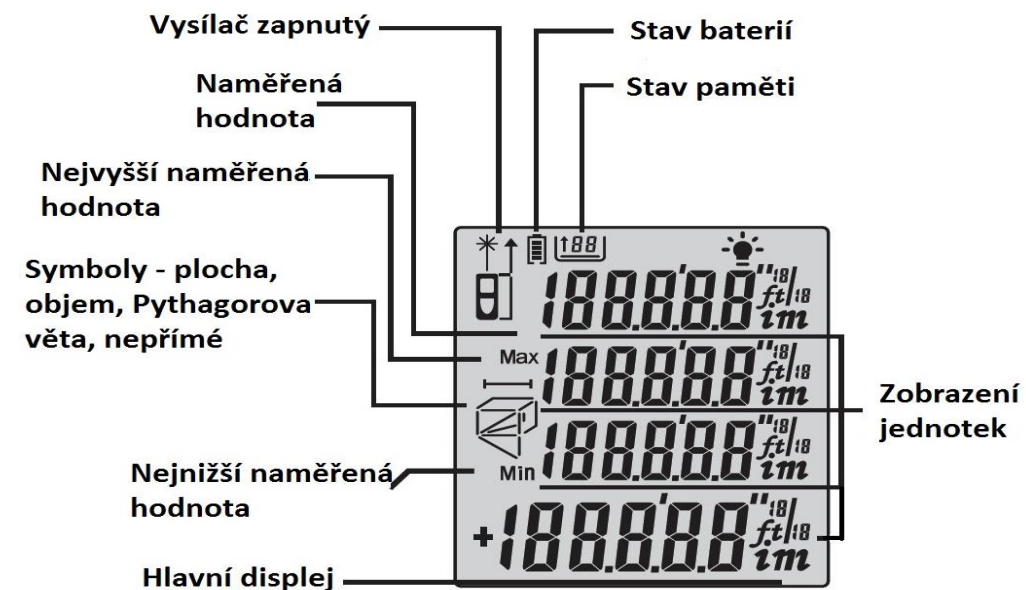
Vysílač zapnutý

Stav baterií

Naměřená hodnota

Stav paměti

Nejvyšší naměřená hodnota

Symboly - plocha, objem, Pythagorova věta, nepřímé

188

188.888 ft im $\frac{1}{8}$ $\frac{1}{8}$

Max 188.888 ft im $\frac{1}{8}$

188.888 ft im $\frac{1}{8}$

Min

+188.888 ft im $\frac{1}{8}$ $\frac{1}{8}$

Zobrazení jednotek

Nejnižší naměřená hodnota

Hlavní displej